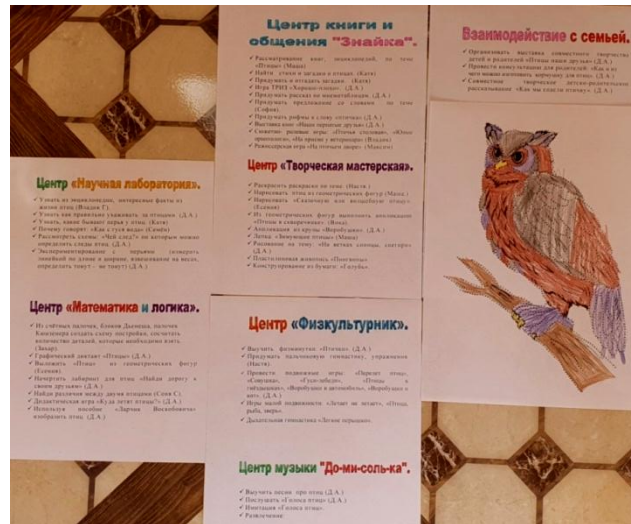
Центр книги и общения "Знайка".

✓ Рассматривание книг, энциклопедий, по теме «Птицы» (Маша)
✓ Найти стихи и загадки о птицах (Катя)
✓ Придумать и отгадать загадки (Катя)
✓ Игра ТРИЗ «Хорошо-плохо» (Д.А.)
✓ Придумать рассказ по мнемотаблице (Д.А.)
✓ Придумать предложение со словами по теме (Софья)
✓ Придумать рифмы к слову «птичка» (Д.А.)
✓ Выставка книг «Наши пернатые друзья» (Д.А.)
✓ Словесно речевые игры «Птичья столовая», «Кто прилетел», «Не ошибись» (Владик)
✓ Разноцветная игра «На птичьем дворе» (Максим)

Центр «Творческая мастерская».

✓ Раскрасить раскраску по теме (Настя)
✓ Нарисовать птиц из геометрических фигур (Маша)
✓ Нарисовать «Сказочную или волшебную птицу» (Елена)
✓ Из геометрических фигур выполнить аппликацию «Птицы в скворечнике» (Вова)
✓ Аппликация из крупы «Воробушек» (Д.А.)
✓ Лепка «Зимующие птицы» (Маша)
✓ Рисование на тему: «На ветках снегирь, синица» (Д.А.)
✓ Пластилиновая живопись «Попугаи»
✓ Конструирование из бумаги: «Голубь»

Взаимодействие с семьей.

✓ Организовать выставку совместного творчества детей и родителей «Птицы наши друзья» (Д.А.)
✓ Провести консультацию для родителей «Как и из чего можно изготовить кормушку для птиц» (Д.А.)
✓ Совместное творчество детско-родителями рассказывание «Как мы спасли птенца» (Д.А.)

Центр «Научная лаборатория».

✓ Узнать из энциклопедии, интересные факты из жизни птиц (Владик Г.)
✓ Узнать как правильно ухаживать за птицами (Катя)
✓ Узнать, какие бывают перья у птиц (Катя)
✓ Почему говорят «Как с гуся вода» (Софья)
✓ Рассмотреть схемы «Чей след?» по которым можно определить следы птиц (Д.А.)
✓ Экспериментирование с пером (измерить линейкой по длине и ширине, взвешивание на весах, определить тонут – не тонут) (Д.А.)

Центр «Математика и логика».

✓ Из счётных палочек, блоков Дьенеша, палочек Кюизенера создать схему постройки, сосчитать количество деталей, которые необходимо взять (Захар)
✓ Графический диктант «Птицы» (Д.А.)
✓ Выложить «Птиц» из геометрических фигур (Елена)
✓ Начертить лабиринт для птиц «Найди дорогу к своему дереву» (Д.А.)
✓ Найти различия между двумя птицами (Соня С.)
✓ Дидактическая игра «Куда летят птицы?» (Д.А.)
✓ Используя пособие «Ларчик Воскобовича» изобразить птиц (Д.А.)

Центр «Физкультурник».

✓ Выучить физминутку «Птички» (Д.А.)
✓ Придумать пальчиковую гимнастику, упражнения (Настя)
✓ Провести подвижные игры «Перелёт птиц», «Совушка», «Гуси-лебеди», «Птицы в гнёздышках», «Воробушки и автомобиль», «Воробушки и кот» (Д.А.)
✓ Игры малой подвижности «Летает не летает», «Птица, рыба, зверь»
✓ Дыхательная гимнастика «Летел пёрышко»

Центр музыки "До-ми-соль-ка".

✓ Выучить песню про птиц (Д.А.)
✓ Послушать «Голоса птиц» (Д.А.)
✓ Имитация «Голоса птиц»
✓ Развлечение